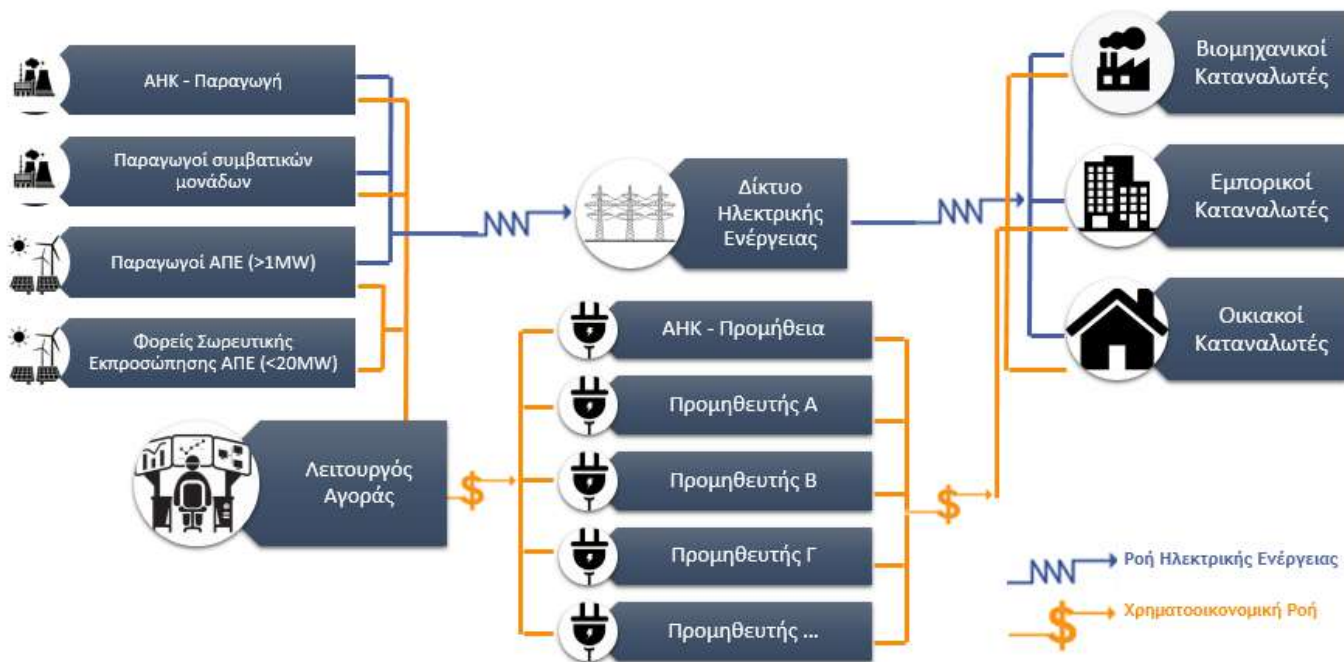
ΑΗΚ - Παραγωγή

Παραγωγοί συμβατικών μονάδων

Παραγωγοί ΑΠΕ (>1MW)

Φορείς Σωρευτικής Εκπροσώπησης ΑΠΕ (<20MW)

Λειτουργός Αγοράς

Δίκτυο Ηλεκτρικής Ενέργειας

ΑΗΚ - Προμήθεια

Προμηθευτής Α

Προμηθευτής Β

Προμηθευτής Γ

Προμηθευτής ...

Βιομηχανικοί Καταναλωτές

Εμπορικοί Καταναλωτές

Οικιακοί Καταναλωτές

Ροή Ηλεκτρικής Ενέργειας

Χρηματοοικονομική Ροή